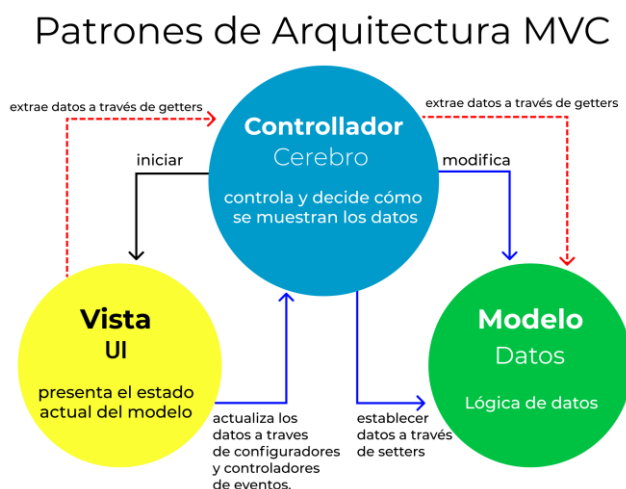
Patrones de Arquitectura MVC

extrae datos a través de getters

Controllador
Cerebro

extrae datos a través de getters

iniciar

controla y decide cómo se muestran los datos

modifica

Vista
UI

presenta el estado actual del modelo

actualiza los datos a traves de configuradores y controladores de eventos.

establecer datos a través de setters

Modelo
Datos

Lógica de datos